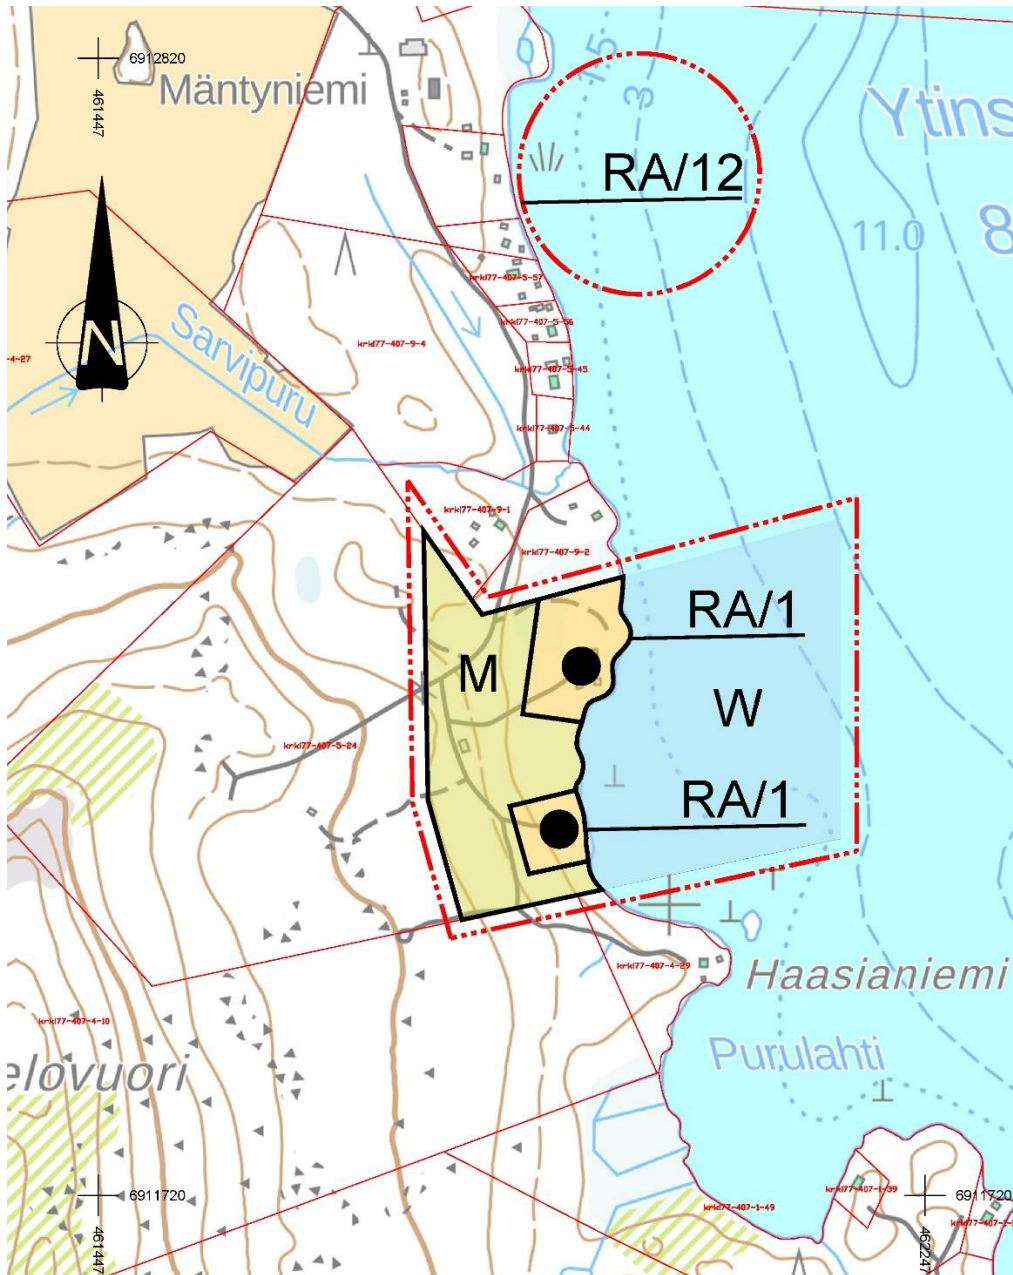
6912820
461447
Mäntyniemi
Ytins
RA/12
1.5
3
11.0
8
N
Sarvipuru
-4-27
krkl77-407-9-4
krkl77-407-5-57
krkl77-407-5-56
krkl77-407-5-45
krkl77-407-5-44
krkl77-407-9-1
krkl77-407-9-2
RA/1
M
W
RA/1
krkl77-407-5-24
krkl77-407-4-29
Haasianiemi
krkl77-407-4-10
elovuori
Purulahti
6911720
461447
krkl77-407-1-49
krkl77-407-1-39
6911720
46224
krkl77-407-1-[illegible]